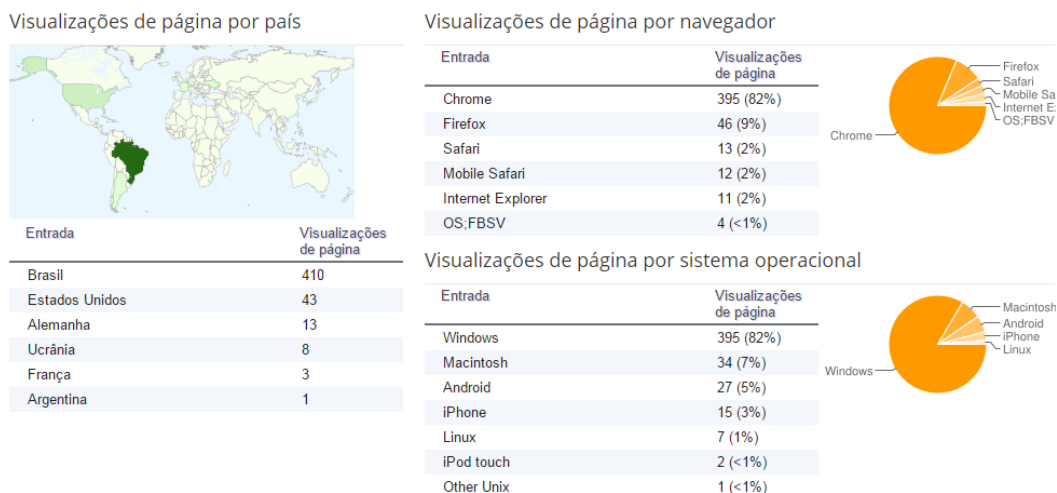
Visualizações de página por país

| Entrada | Visualizações de página |
|---|---|
| Brasil | 410 |
| Estados Unidos | 43 |
| Alemanha | 13 |
| Ucrânia | 8 |
| França | 3 |
| Argentina | 1 |

Visualizações de página por navegador

| Entrada | Visualizações de página |
|---|---|
| Chrome | 395 (82%) |
| Firefox | 46 (9%) |
| Safari | 13 (2%) |
| Mobile Safari | 12 (2%) |
| Internet Explorer | 11 (2%) |
| OS;FBSV | 4 (<1%) |

Firefox
Safari
Mobile Sa
Internet E
OS;FBSV
Chrome

Visualizações de página por sistema operacional

| Entrada | Visualizações de página |
|---|---|
| Windows | 395 (82%) |
| Macintosh | 34 (7%) |
| Android | 27 (5%) |
| iPhone | 15 (3%) |
| Linux | 7 (1%) |
| iPod touch | 2 (<1%) |
| Other Unix | 1 (<1%) |

Macintosh
Android
iPhone
Linux
Windows